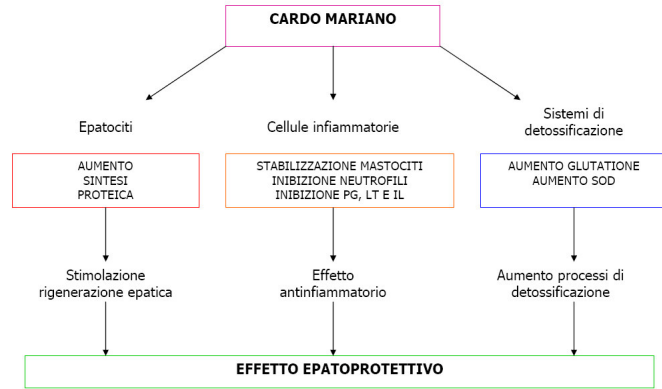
CARDO MARIANO

Epatociti

AUMENTO SINTESI PROTEICA

Stimolazione rigenerazione epatica

Cellule infiammatorie

STABILIZZAZIONE MASTOCITI
INIBIZIONE NEUTROFILI
INIBIZIONE PG, LT E IL

Effetto antinfiammatorio

Sistemi di detossificazione

AUMENTO GLUTATIONE
AUMENTO SOD

Aumento processi di detossificazione

EFFETTO EPATOPROTETTIVO